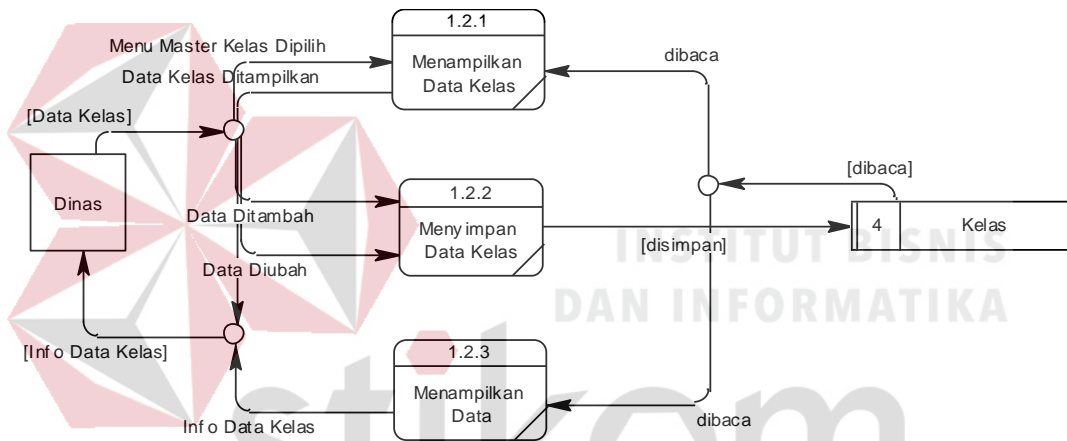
1.2.1

Menampilkan Data Kelas

Menu Master Kelas Dipilih

Data Kelas Ditampilkan

dibaca

[Data Kelas]

Dinas

1.2.2

Menyimpan Data Kelas

[dibaca]

Data Ditambah

4

Kelas

[disimpan]

Data Diubah

[Info Data Kelas]

1.2.3

Menampilkan Data

dibaca

Info Data Kelas

INSTITUT BISNIS DAN INFORMATIKA

stikom